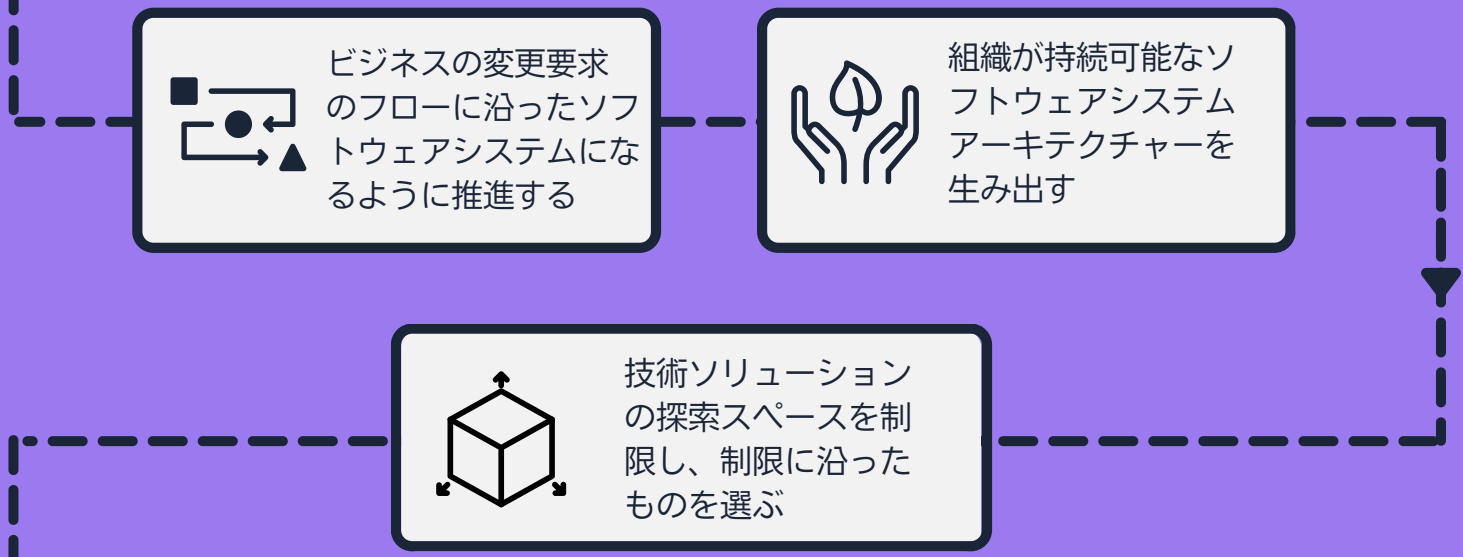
ビジネスの変更要求のフローに沿ったソフトウェアシステムになるように推進する

組織が持続可能なソフトウェアシステムアーキテクチャーを生み出す

技術ソリューションの探索スペースを制限し、制限に沿ったものを選ぶ